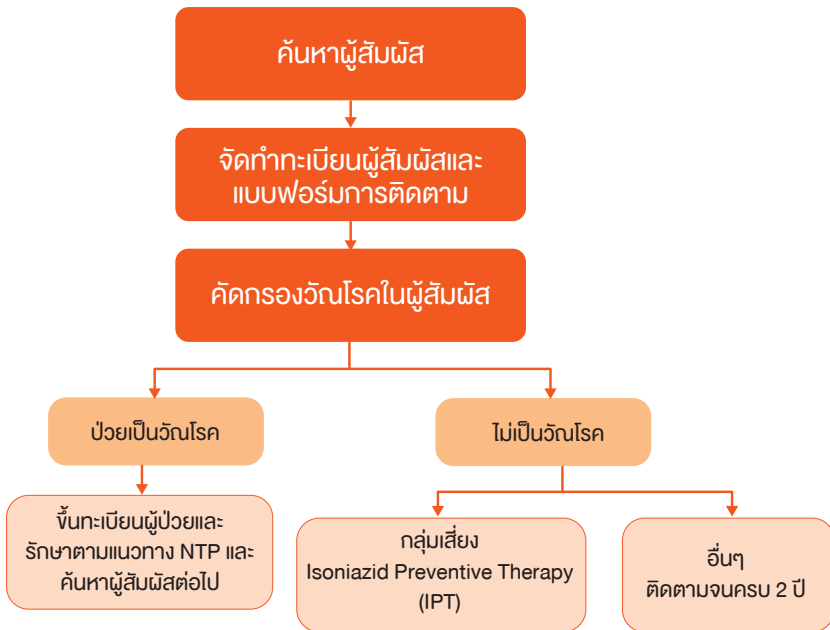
ค้นหาผู้สัมผัส

จัดทำทะเบียนผู้สัมผัสและ แบบฟอร์มการติดตาม

คัดกรองวัณโรคในผู้สัมผัส

ป่วยเป็นวัณโรค

ไม่เป็นวัณโรค

ขึ้นทะเบียนผู้ป่วยและ รักษาตามแนวทาง NTP และ ค้นหาผู้สัมผัสต่อไป

กลุ่มเสี่ยง Isoniazid Preventive Therapy (IPT)

อื่นๆ ติดตามจนครบ 2 ปี